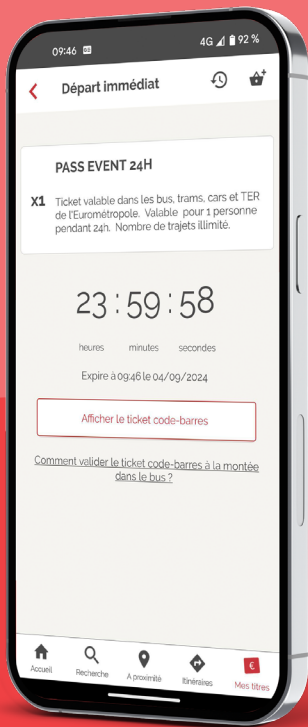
09:46
4G 92 %

Départ immédiat

PASS EVENT 24H

X1 Ticket valable dans les bus, trams, cars et TER de l'Eurométropole. Valable pour 1 personne pendant 24h. Nombre de trajets illimité.

23 : 59 : 58

heures minutes secondes

Expire à 09:46 le 04/09/2024

Afficher le ticket code-barres

Comment valider le ticket code-barres à la montée dans le bus ?

Accueil Recherche A proximité Itinéraires Mes titres